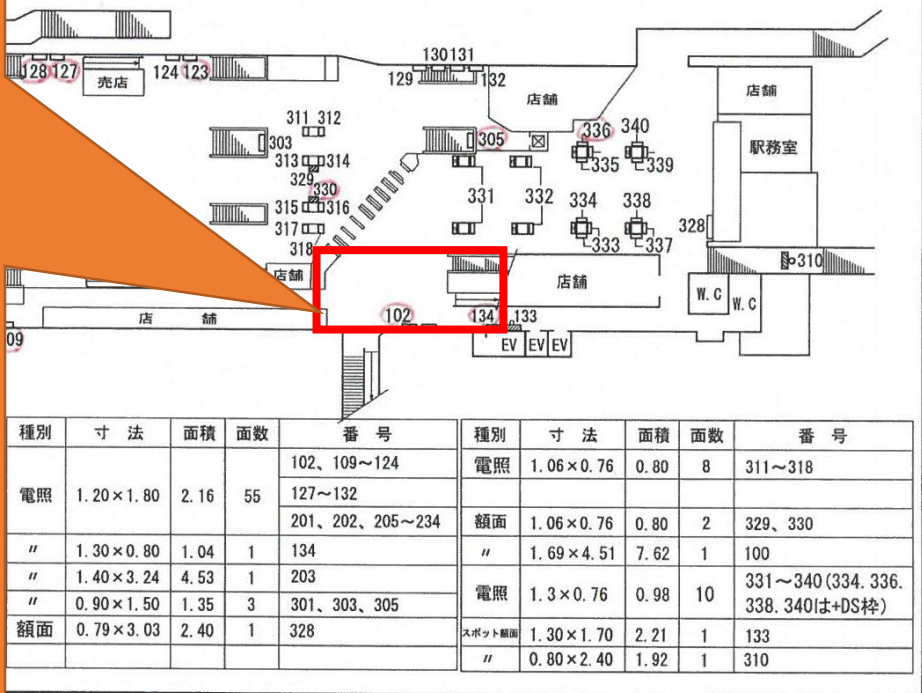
128 127 売店 124 123
130131
129 132
店舗
店舗
311 312
303
313 314
329
330
315 316
317
318
305
336 340
335 339
駅務室
331 332 334 338
333 337
328
店舗
店舗
310
W.C W.C
店 舗
09
102 134 133
EV EV EV

| 種別 | 寸 法 | 面積 | 面数 | 番 号 |
|---|---|---|---|---|
| 電照 | 1.20×1.80 | 2.16 | 55 | 102、109～124 |
| | | | | 127～132 |
| | | | | 201、202、205～234 |
| 〃 | 1.30×0.80 | 1.04 | 1 | 134 |
| 〃 | 1.40×3.24 | 4.53 | 1 | 203 |
| 〃 | 0.90×1.50 | 1.35 | 3 | 301、303、305 |
| 額面 | 0.79×3.03 | 2.40 | 1 | 328 |

| 種別 | 寸 法 | 面積 | 面数 | 番 号 |
|---|---|---|---|---|
| 電照 | 1.06×0.76 | 0.80 | 8 | 311～318 |
| | | | | |
| 額面 | 1.06×0.76 | 0.80 | 2 | 329、330 |
| 〃 | 1.69×4.51 | 7.62 | 1 | 100 |
| 電照 | 1.3×0.76 | 0.98 | 10 | 331～340(334.336.338.340は+DS枠) |
| スポット額面 | 1.30×1.70 | 2.21 | 1 | 133 |
| 〃 | 0.80×2.40 | 1.92 | 1 | 310 |